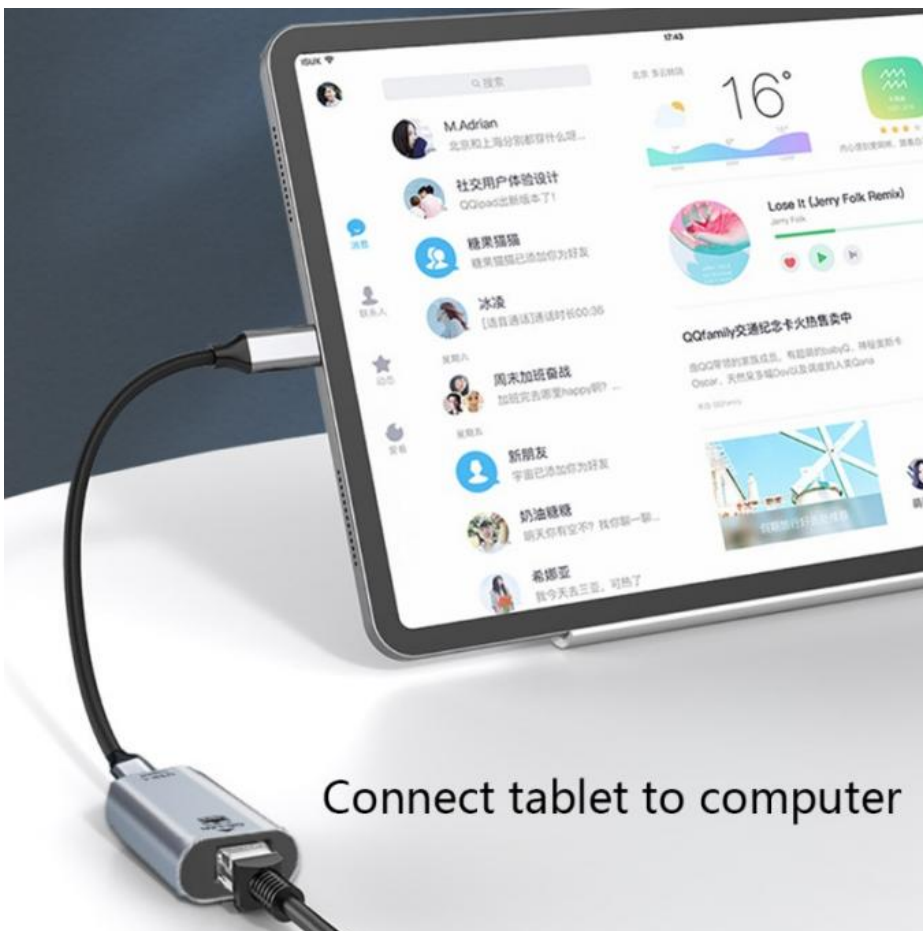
17:43

Q 搜索

M.Adrian
北京和上海分别都留什么呀...

社交用户体验设计
QQpad出新版本了!

糖果猫猫
糖果猫猫已添加你为好友

冰凌
[语音通话]通话时长00:36

周末加班奋战
加班完去唱歌happy啊? ...

新朋友
宇宙已添加你为好友

奶油糖糖
明天你有空不? 我你聊一聊...

希娜亚
我今天去三亚, 可热了

消息
联系人
动态
设置

16°

Lose It (Jerry Folk Remix)
Jerry Folk

QQfamily交通纪念卡火热售卖中

Connect tablet to computer